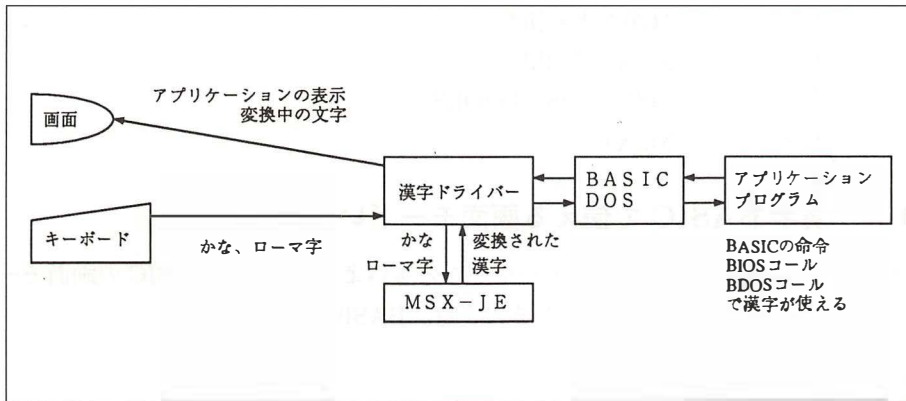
アプリケーションの表示
変換中の文字

画面

漢字ドライバー

BASIC
DOS

アプリケーション
プログラム

キーボード

かな、ローマ字

かな
ローマ字

変換された
漢字

MSX−JE

BASICの命令
BIOSコール
BDOSコール
で漢字が使える